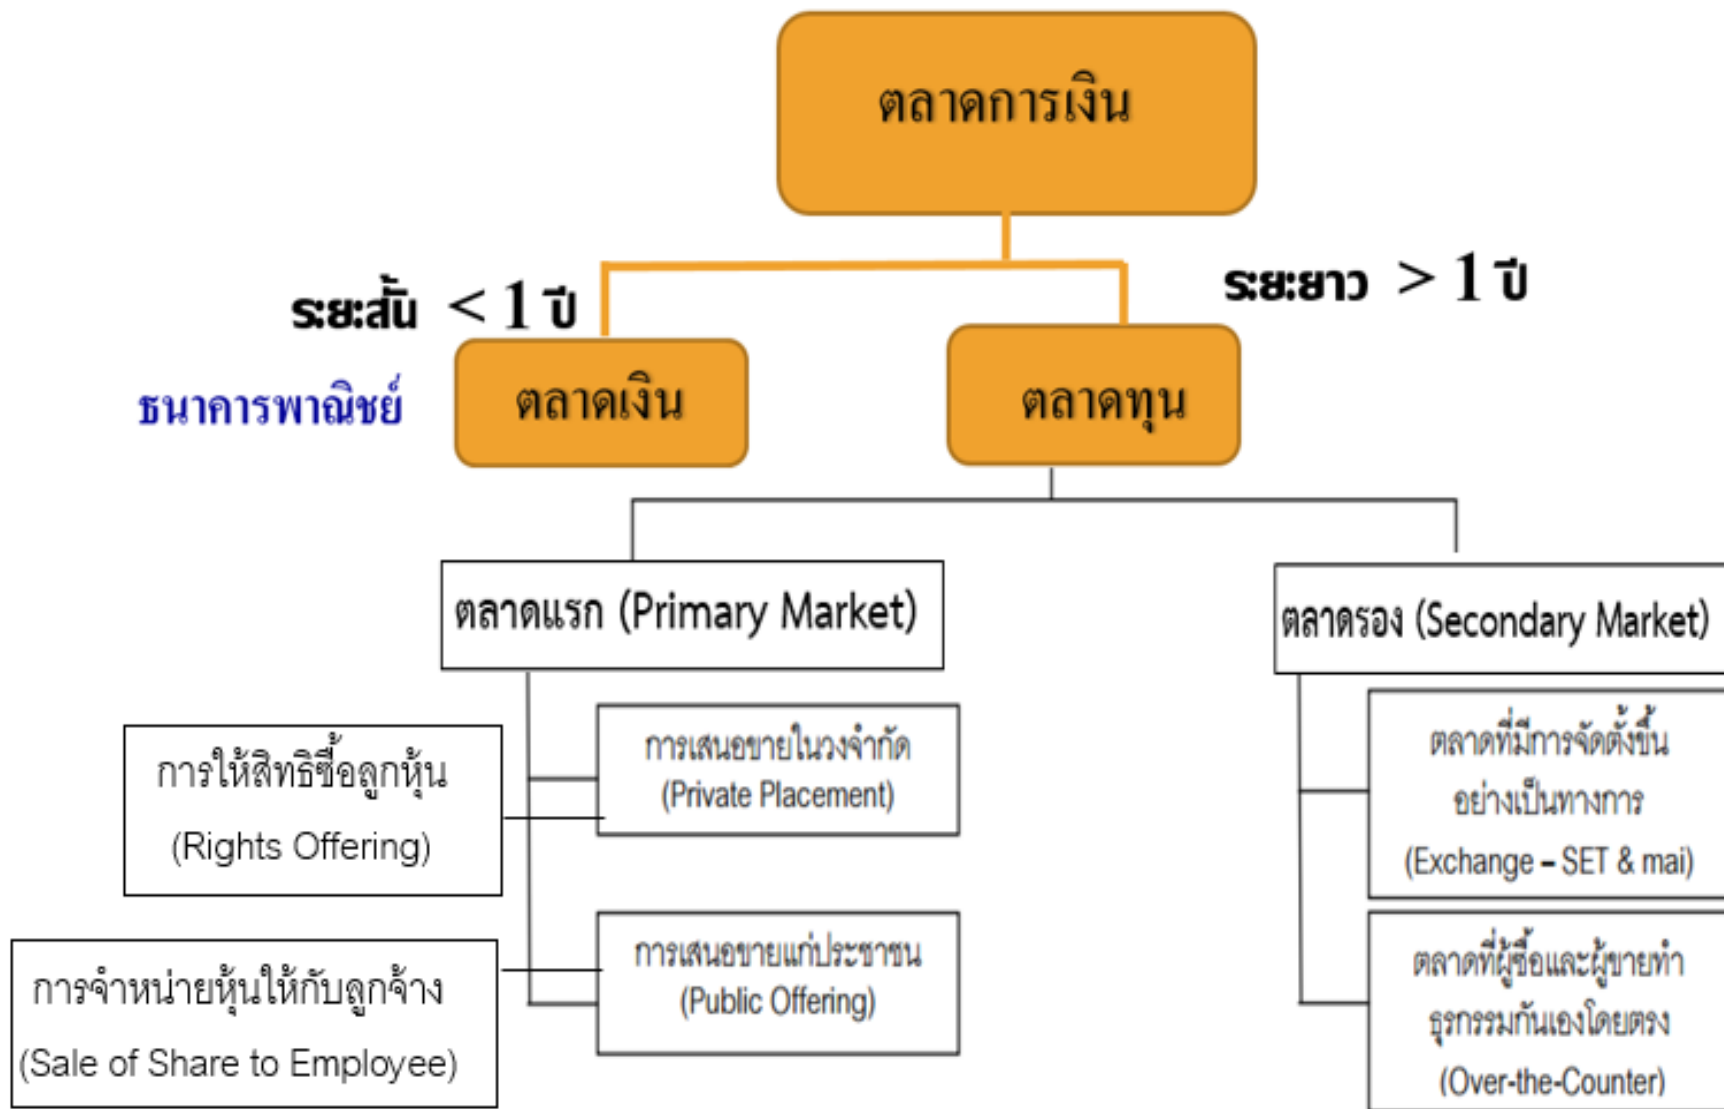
ตลาดการเงิน

ระยะสั้น < 1 ปี

ระยะยาว > 1 ปี

ธนาคารพาณิชย์

ตลาดเงิน

ตลาดทุน

ตลาดแรก (Primary Market)

ตลาดรอง (Secondary Market)

การให้สิทธิซื้อลูกหุ้น (Rights Offering)

การเสนอขายในวงจำกัด (Private Placement)

ตลาดที่มีการจัดตั้งขึ้นอย่างเป็นทางการ (Exchange – SET & mai)

การจำหน่ายหุ้นให้กับลูกจ้าง (Sale of Share to Employee)

การเสนอขายแก่ประชาชน (Public Offering)

ตลาดที่ผู้ซื้อและผู้ขายทำธุรกรรมกันเองโดยตรง (Over-the-Counter)